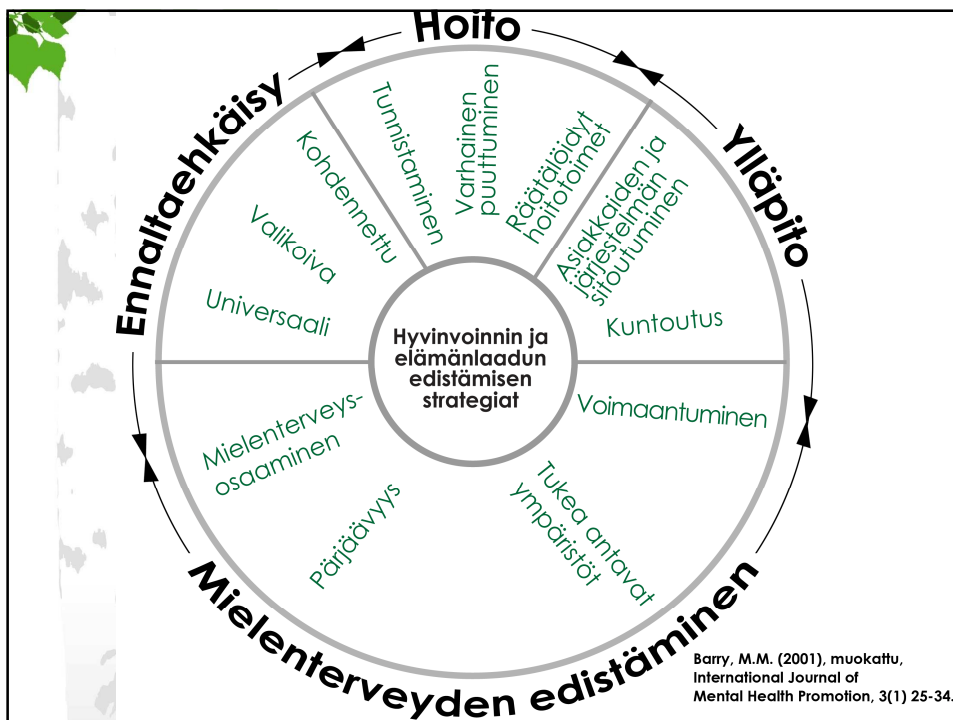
Hoito

Ennaltaehkäisy

Ylläpito

Mielenterveyden edistäminen

Universaali

Valikoiva

Kohdennettu

Tunnistaminen

Varhainen puuttuminen

Räätälöidyt hoitotoimet

Asiakkaiden ja järjestelmän sitoutuminen

Kuntoutus

Voimaantuminen

Tukea antavat ympäristöt

Pärjäävyys

Mielenterveysosaaminen

Hyvinvoinnin ja elämänlaadun edistämisen strategiat

Barry, M.M. (2001), muokattu, International Journal of Mental Health Promotion, 3(1) 25-34.